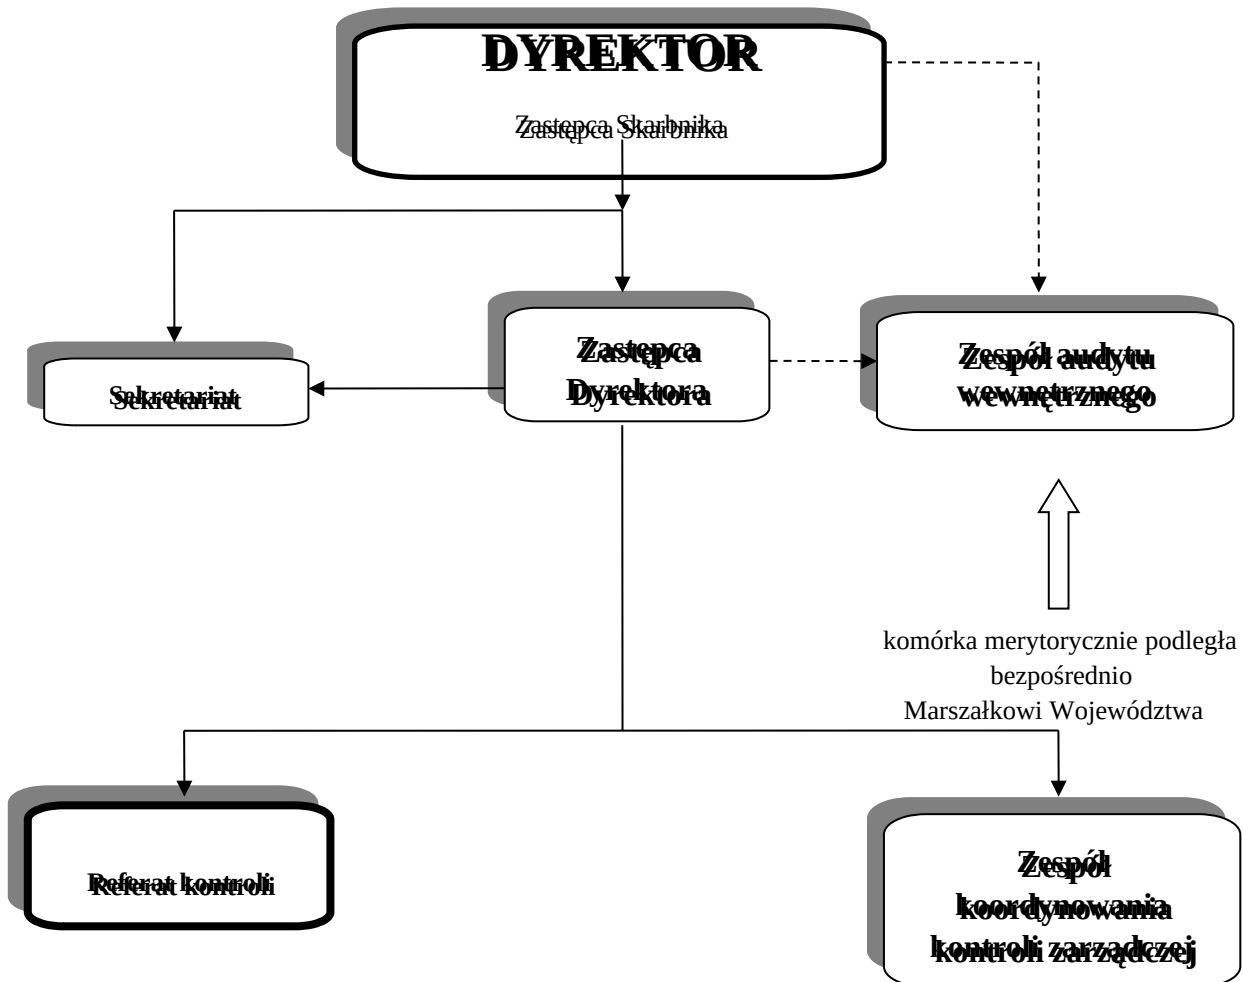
DYREKTOR

Zastępca Skarbnika

Sekretariat

Zastępca Dyrektora

Zespół audytu wewnętrznego

komórka merytorycznie podległa bezpośrednio Marszałkowi Województwa

Referat kontroli

Zespół koordynowania kontroli zarządczej